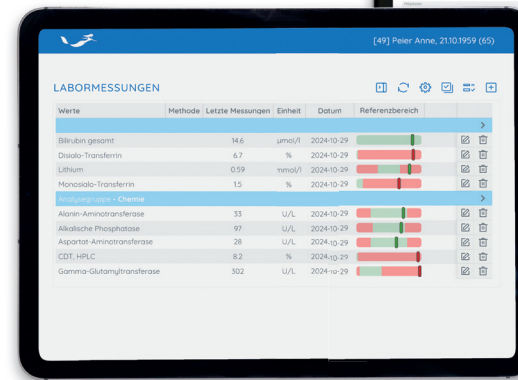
[49] Peier Anne, 21.10.1959 (65)

LABORMESSUNGEN

| Werte | Methode | Letzte Messungen | Einheit | Datum | Referenzbereich |
|---|---|---|---|---|---|
| Bilirubin gesamt | | 14.6 | µmol/l | 2024-10-29 | |
| Disialo-Transferrin | | 6.7 | % | 2024-10-29 | |
| Lithium | | 0.59 | mmol/l | 2024-10-29 | |
| Monosialo-Transferrin | | 1.5 | % | 2024-10-29 | |
| Analysegruppe - Chemie | | | | | |
| Alanin-Aminotransferase | | 33 | U/L | 2024-10-29 | |
| Alkalische Phosphatase | | 97 | U/L | 2024-10-29 | |
| Aspartat-Aminotransferase | | 28 | U/L | 2024-10-29 | |
| CDT, HPLC | | 8.2 | % | 2024-10-29 | |
| Gamma-Glutamyltransferase | | 302 | U/L | 2024-10-29 | |